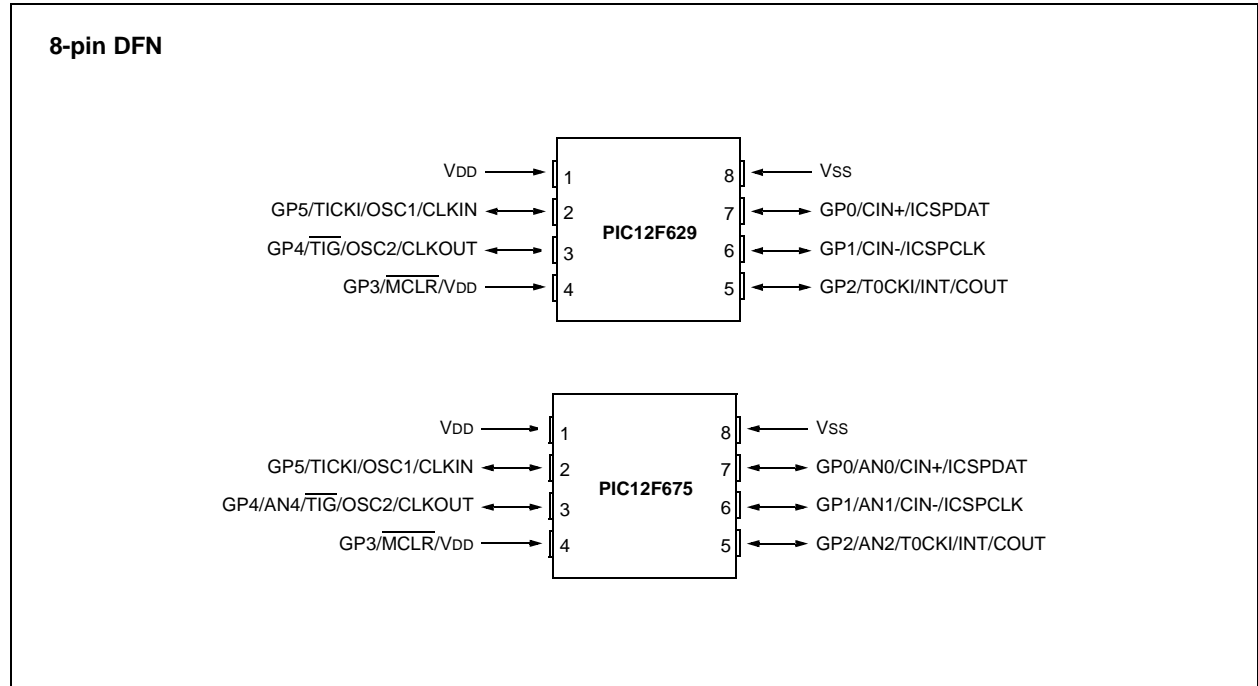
8-pin DFN

VDD 1
GP5/TICKI/OSC1/CLKIN 2
GP4/$\overline{TIG}$/OSC2/CLKOUT 3
GP3/$\overline{MCLR}$/VDD 4

PIC12F629

8 VSS
7 GP0/CIN+/ICSPDAT
6 GP1/CIN-/ICSPCLK
5 GP2/T0CKI/INT/COUT

VDD 1
GP5/TICKI/OSC1/CLKIN 2
GP4/AN4/$\overline{TIG}$/OSC2/CLKOUT 3
GP3/$\overline{MCLR}$/VDD 4

PIC12F675

8 VSS
7 GP0/AN0/CIN+/ICSPDAT
6 GP1/AN1/CIN-/ICSPCLK
5 GP2/AN2/T0CKI/INT/COUT